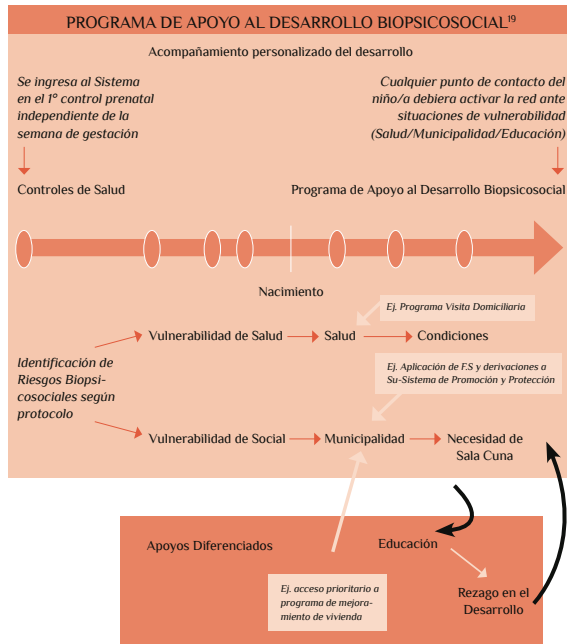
PROGRAMA DE APOYO AL DESARROLLO BIOPSICOSOCIAL$^{19}$

Acompañamiento personalizado del desarrollo

Se ingresa al Sistema en el 1° control prenatal independiente de la semana de gestación

Cualquier punto de contacto del niño/a debiera activar la red ante situaciones de vulnerabilidad (Salud/Municipalidad/Educación)

Controles de Salud

Programa de Apoyo al Desarrollo Biopsicosocial

Nacimiento

Ej. Programa Visita Domiciliaria

Identificación de Riesgos Biopsicosociales según protocolo

Vulnerabilidad de Salud

Salud

Condiciones

Ej. Aplicación de F.S y derivaciones a Su-Sistema de Promoción y Protección

Vulnerabilidad de Social

Municipalidad

Necesidad de Sala Cuna

Apoyos Diferenciados

Educación

Ej. acceso prioritario a programa de mejoramiento de vivienda

Rezago en el Desarrollo